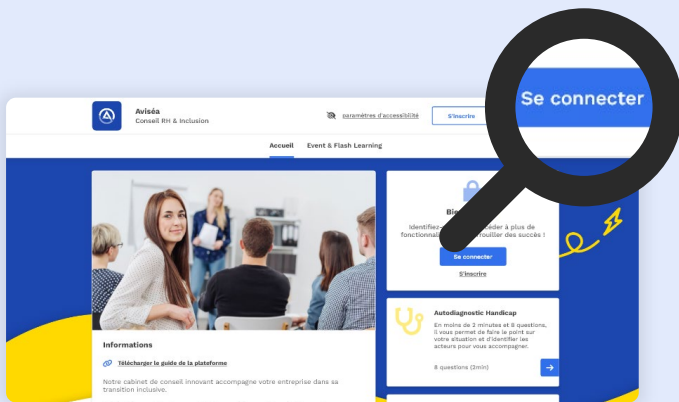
Aviséa
Conseil RH & Inclusion

paramètres d'accessibilité

S'inscrire

Se connecter

Accueil
Event & Flash Learning

Bie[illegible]
Identifiez-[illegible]céder à plus de fonctionnal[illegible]rouiller des succès !

Se connecter

S'inscrire

Autodiagnostic Handicap

En moins de 2 minutes et 8 questions, il vous permet de faire le point sur votre situation et d'identifier les acteurs pour vous accompagner.

8 questions (2min)

Informations

Télécharger le guide de la plateforme

Notre cabinet de conseil innovant accompagne votre entreprise dans sa transition inclusive.